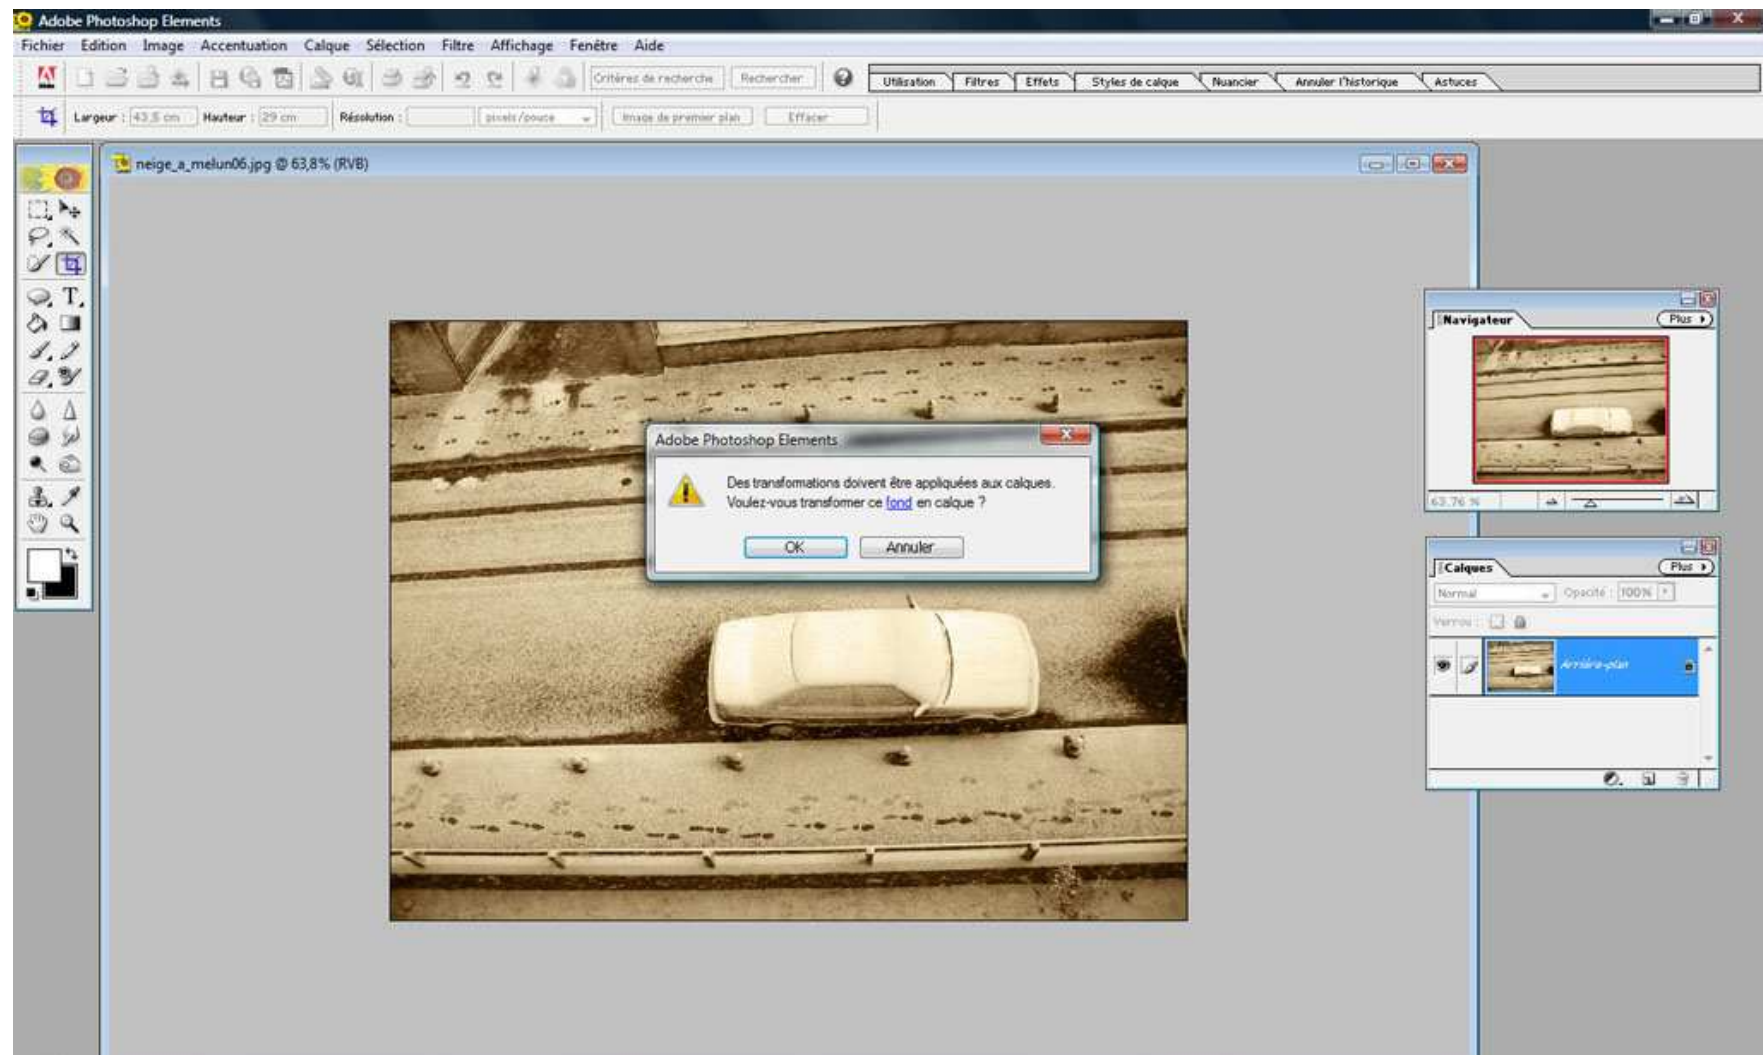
Adobe Photoshop Elements

Fichier Edition Image Accentuation Calque Sélection Filtre Affichage Fenêtre Aide

Critères de recherche Rechercher

Utilisation Filtres Effets Styles de calque Nuancier Annuler l'historique Astuces

Largeur : 43,5 cm Hauteur : 29 cm Résolution : pixels/pouce Image de premier plan Effacer

neige_a_melun06.jpg @ 63,8% (RVB)

Adobe Photoshop Elements

Des transformations doivent être appliquées aux calques.
Voulez-vous transformer ce fond en calque ?

OK Annuler

Navigateur Plus

63.76 %

Calques Plus

Normal Opacité : 100%

Verrou :

Arrière-plan